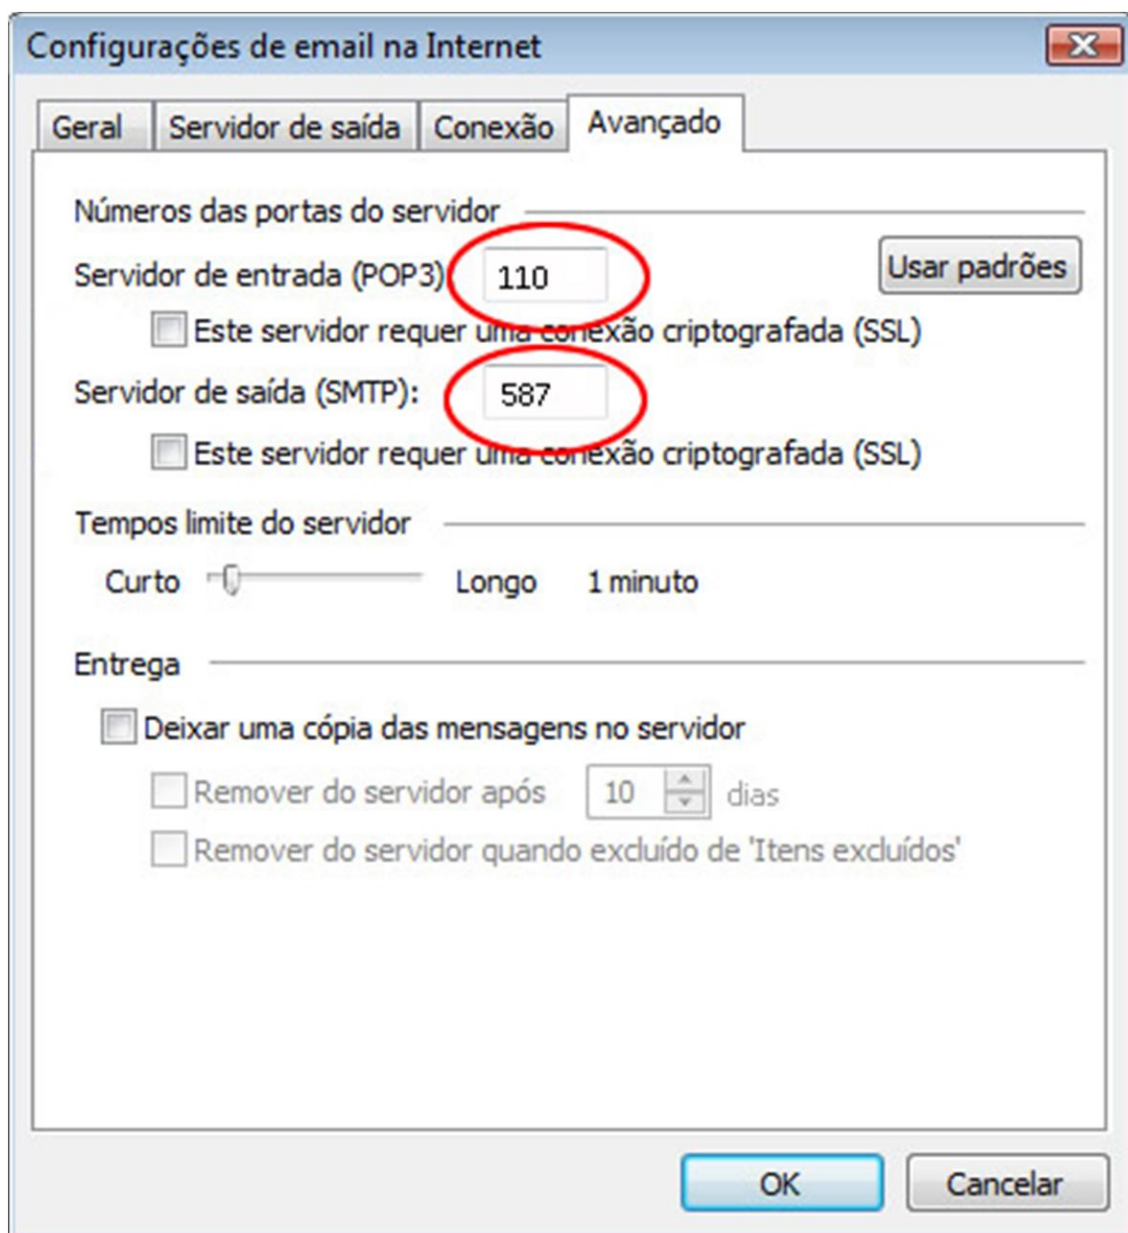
Configurações de email na Internet

Geral | Servidor de saída | Conexão | Avançado

Números das portas do servidor

Servidor de entrada (POP3): 110

Usar padrões

Este servidor requer uma conexão criptografada (SSL)

Servidor de saída (SMTP): 587

Este servidor requer uma conexão criptografada (SSL)

Tempos limite do servidor

Curto Longo 1 minuto

Entrega

Deixar uma cópia das mensagens no servidor

Remover do servidor após 10 dias

Remover do servidor quando excluído de 'Itens excluídos'

OK Cancelar